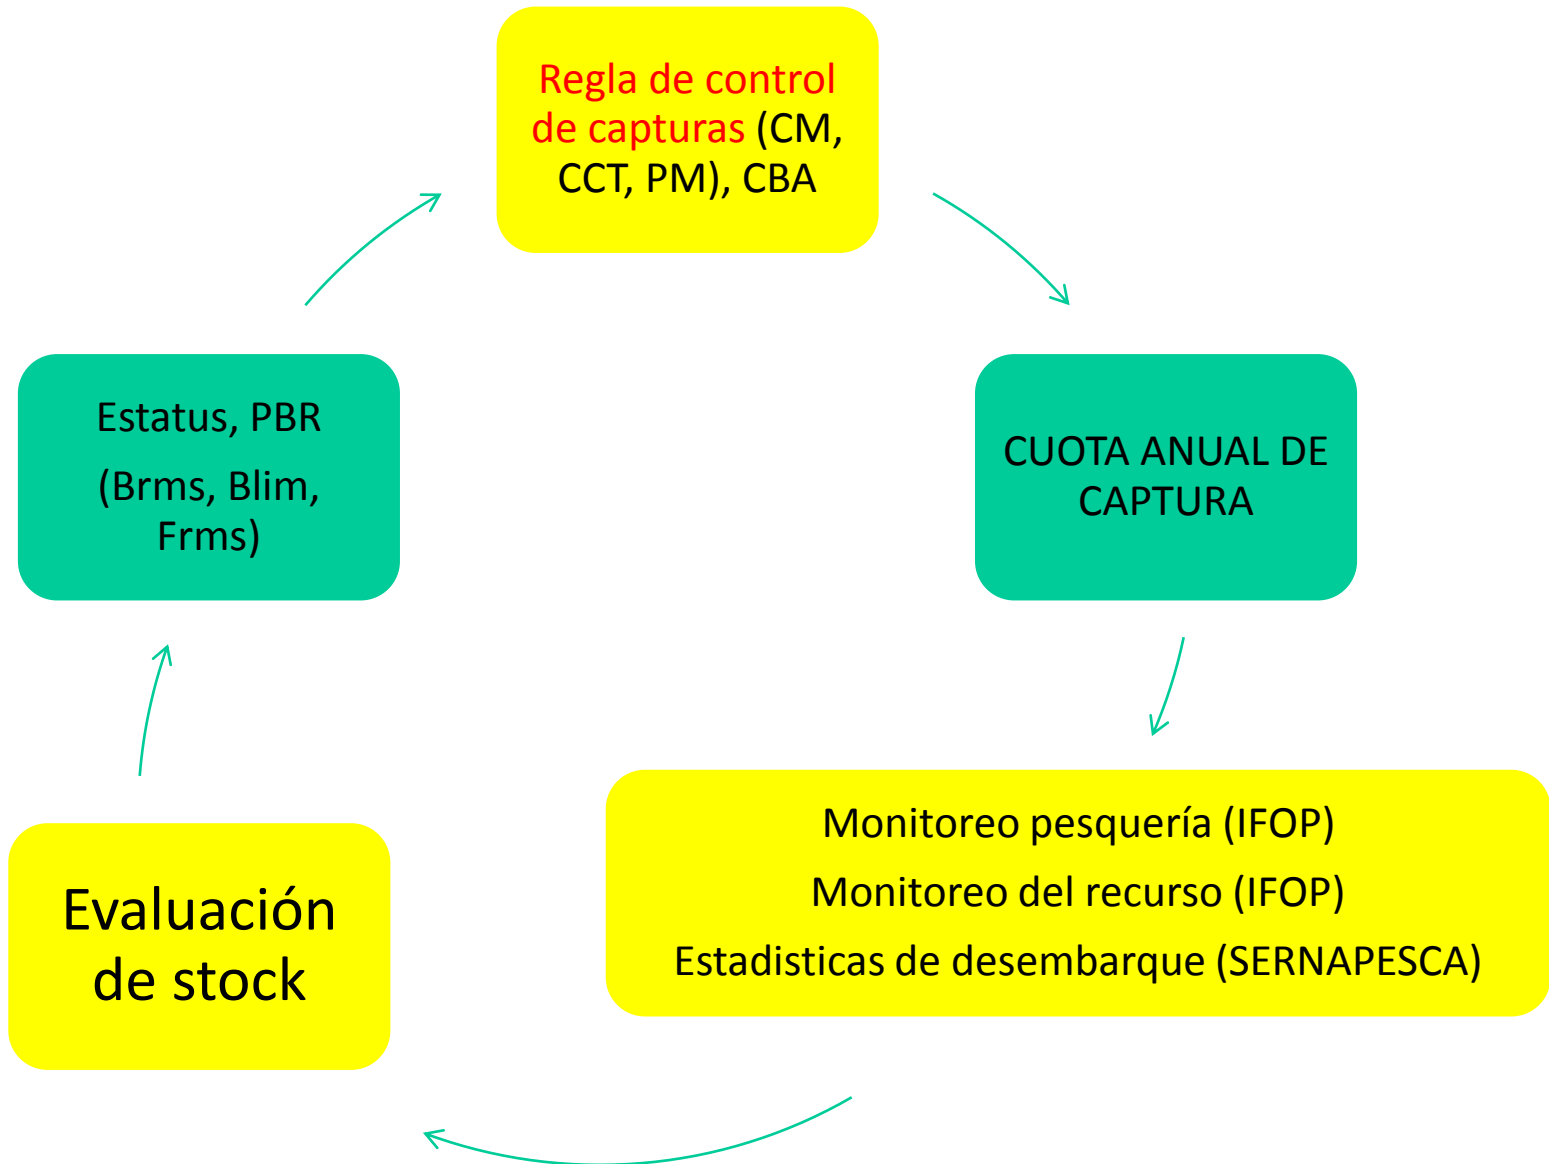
Regla de control de capturas (CM, CCT, PM), CBA

CUOTA ANUAL DE CAPTURA

Monitoreo pesquería (IFOP)

Monitoreo del recurso (IFOP)

Estadisticas de desembarque (SERNAPESCA)

Evaluación de stock

Estatus, PBR

(Brms, Blim, Frms)